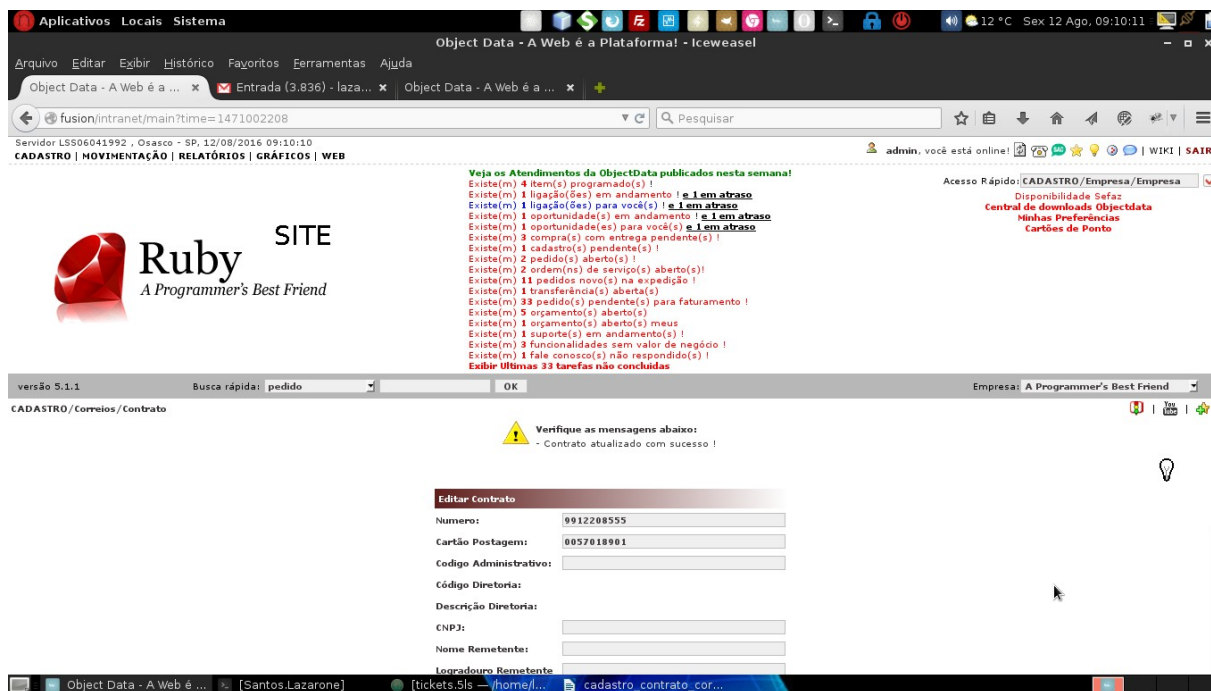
Aplicativos Locais Sistema

12 °C Sex 12 Ago, 09:10:11

Object Data - A Web é a Plataforma! - Iceweasel

Arquivo Editar Exibir Histórico Favoritos Ferramentas Ajuda

Object Data - A Web é a ... × Entrada (3.836) - laza... × Object Data - A Web é a ... ×

fusion/intranet/main?time=1471002208

Pesquisar

Servidor LSS06041992 , Osasco - SP, 12/08/2016 09:10:10
CADASTRO | MOVIMENTAÇÃO | RELATÓRIOS | GRÁFICOS | WEB

admin, você está online! | WIKI | SAIR

Ruby
A Programmer's Best Friend

SITE

Veja os Atendimentos da ObjectData publicados nesta semana!
Existe(m) 4 item(s) programado(s) !
Existe(m) 1 ligação(ões) em andamento ! e 1 em atraso
Existe(m) 1 ligação(ões) para você(s) ! e 1 em atraso
Existe(m) 1 oportunidade(s) em andamento ! e 1 em atraso
Existe(m) 1 oportunidade(es) para você(s) e 1 em atraso
Existe(m) 3 compra(s) com entrega pendente(s) !
Existe(m) 1 cadastro(s) pendente(s) !
Existe(m) 2 pedido(s) aberto(s) !
Existe(m) 2 ordem(ns) de serviço(s) aberto(s)!
Existe(m) 11 pedidos novo(s) na expedição !
Existe(m) 1 transferência(s) aberta(s)
Existe(m) 33 pedido(s) pendente(s) para faturamento !
Existe(m) 5 orçamento(s) aberto(s)
Existe(m) 1 orçamento(s) aberto(s) meus
Existe(m) 1 suporte(s) em andamento(s) !
Existe(m) 3 funcionalidades sem valor de negócio !
Existe(m) 1 fale conosco(s) não respondido(s) !
Exibir Ultimas 33 tarefas não concluídas

Acesso Rápido: CADASTRO/Empresa/Empresa
Disponibilidade Sefaz
Central de downloads Objectdata
Minhas Preferências
Cartões de Ponto

versão 5.1.1 Busca rápida: pedido OK Empresa: A Programmer's Best Friend

CADASTRO/Correios/Contrato

Verifique as mensagens abaixo:
- Contrato atualizado com sucesso !

Editar Contrato

| Numero: | 9912208555 |
|---|---|
| Cartão Postagem: | 0057018901 |
| Codigo Administrativo: | |
| Código Diretoria: | |
| Descrição Diretoria: | |
| CNPJ: | |
| Nome Remetente: | |
| Logradouro Remetente | |

Object Data - A Web é ... [Santos.Lazarone] [tickets.5ls — /home/l... cadastro_contrato_cor...